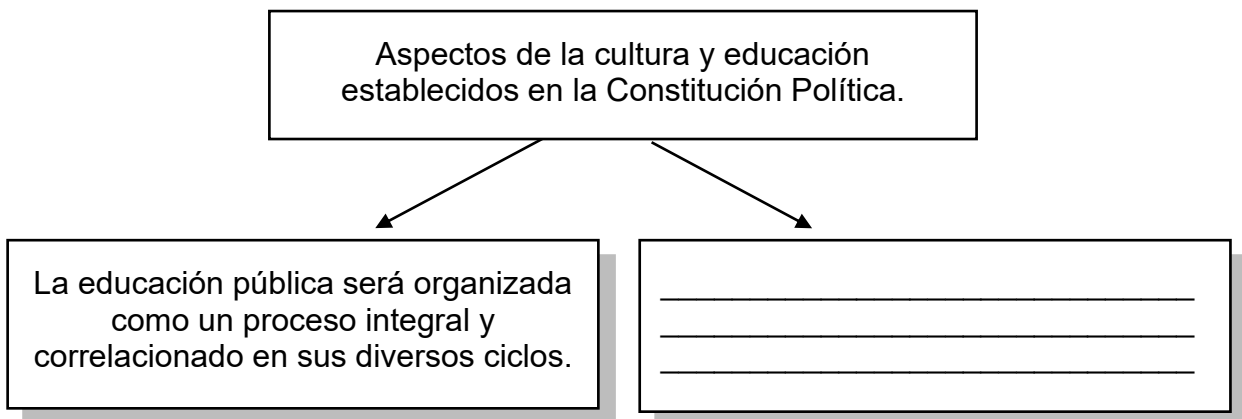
Aspectos de la cultura y educación establecidos en la Constitución Política.

La educación pública será organizada como un proceso integral y correlacionado en sus diversos ciclos.

______________________________
______________________________
______________________________